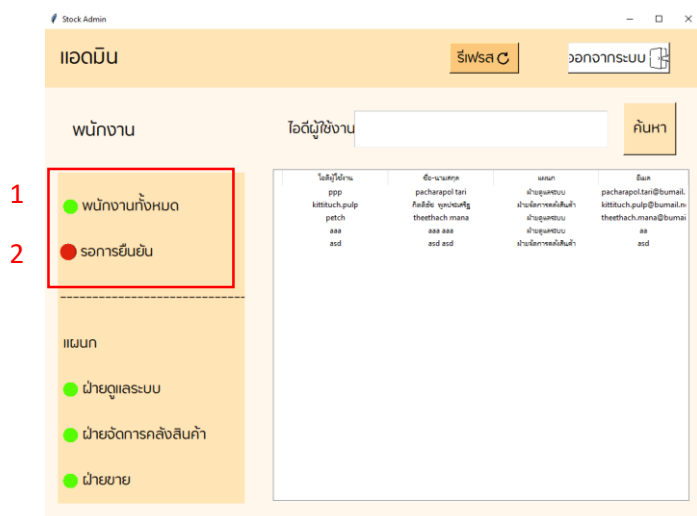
Stock Admin

แอดมิน

รีเฟรส

ออกจากระบบ

พนักงาน

ไอดีผู้ใช้งาน

ค้นหา

1

พนักงานทั้งหมด

2

รอการยืนยัน

-----------------------------

แผนก

ฝ่ายดูแลระบบ

ฝ่ายจัดการคลังสินค้า

ฝ่ายขาย

| ไอดีผู้ใช้งาน | ชื่อ-นามสกุล | แผนก | อีเมล |
|---|---|---|---|
| ppp | pacharapol tari | ฝ่ายดูแลระบบ | pacharapol.tari@bumail. |
| kittituch.pulp | กิตติธัช พูลปล้องศิริ | ฝ่ายจัดการคลังสินค้า | kittituch.pulp@bumail.n |
| petch | theethach mana | ฝ่ายดูแลระบบ | theethach.mana@bumai |
| aaa | aaa aaa | ฝ่ายดูแลระบบ | aa |
| asd | asd asd | ฝ่ายจัดการคลังสินค้า | asd |